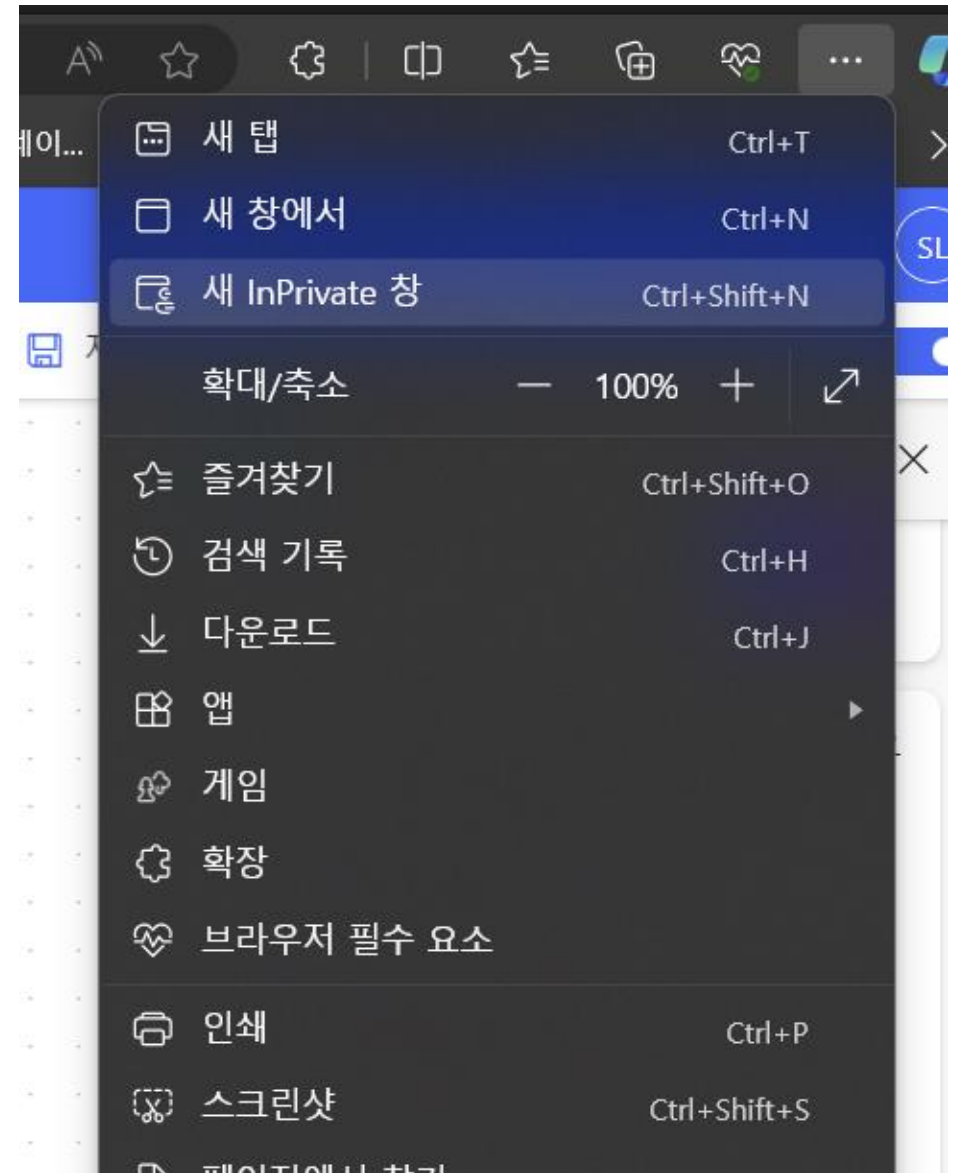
A

...

|이...

SL

새 탭 Ctrl+T

새 창에서 Ctrl+N

새 InPrivate 창 Ctrl+Shift+N

확대/축소 — 100% +

즐겨찾기 Ctrl+Shift+O

검색 기록 Ctrl+H

다운로드 Ctrl+J

앱

게임

확장

브라우저 필수 요소

인쇄 Ctrl+P

스크린샷 Ctrl+Shift+S

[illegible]